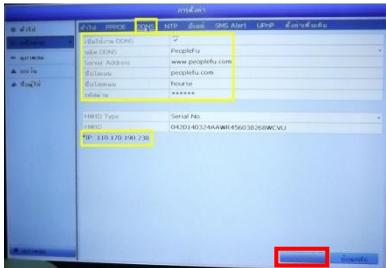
การตั้งค่า

ทั่วไป
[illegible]
อุปกรณ์
ระบบ
ข้อมูลอื่น

ทั่วไป | PPPOE | DDNS | NTP | อีเมล | SMS Alert | UPnP | ตั้งค่าเพิ่มเติม

| | |
|---|---|
| เปิดใช้งาน DDNS | ✓ |
| ชนิด DDNS | PeopleFu |
| Server Address | www.peoplefu.com |
| ชื่อโดเมน | peoplefu.com |
| ชื่อโฮสต์ | hourse |
| รหัสผ่าน | ****** |

| | |
|---|---|
| HWID Type | Serial No. |
| HWID | 0420140324AAWR456038268WCVU |

IP: 110.170.190.238

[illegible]

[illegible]
ย้อนกลับ